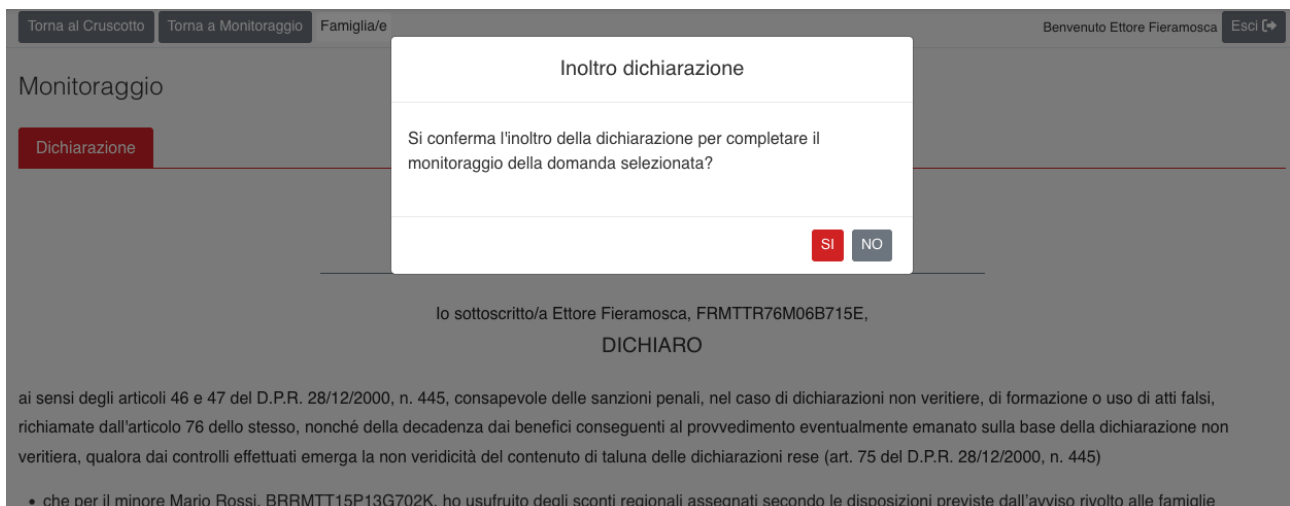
Torna al Cruscotto Torna a Monitoraggio Famiglia/e

Benvenuto Ettore Fieramosca Esci

Monitoraggio

Dichiarazione

Inoltro dichiarazione

Si conferma l'inoltro della dichiarazione per completare il monitoraggio della domanda selezionata?

SI NO

Io sottoscritto/a Ettore Fieramosca, FRMTTR76M06B715E,

DICHIARO

ai sensi degli articoli 46 e 47 del D.P.R. 28/12/2000, n. 445, consapevole delle sanzioni penali, nel caso di dichiarazioni non veritiere, di formazione o uso di atti falsi, richiamate dall'articolo 76 dello stesso, nonché della decadenza dai benefici conseguenti al provvedimento eventualmente emanato sulla base della dichiarazione non veritiera, qualora dai controlli effettuati emerga la non veridicità del contenuto di taluna delle dichiarazioni rese (art. 75 del D.P.R. 28/12/2000, n. 445)

• che per il minore Mario Rossi, BRRMTT15P13G702K, ho usufruito degli sconti regionali assegnati secondo le disposizioni previste dall'avviso rivolto alle famiglie